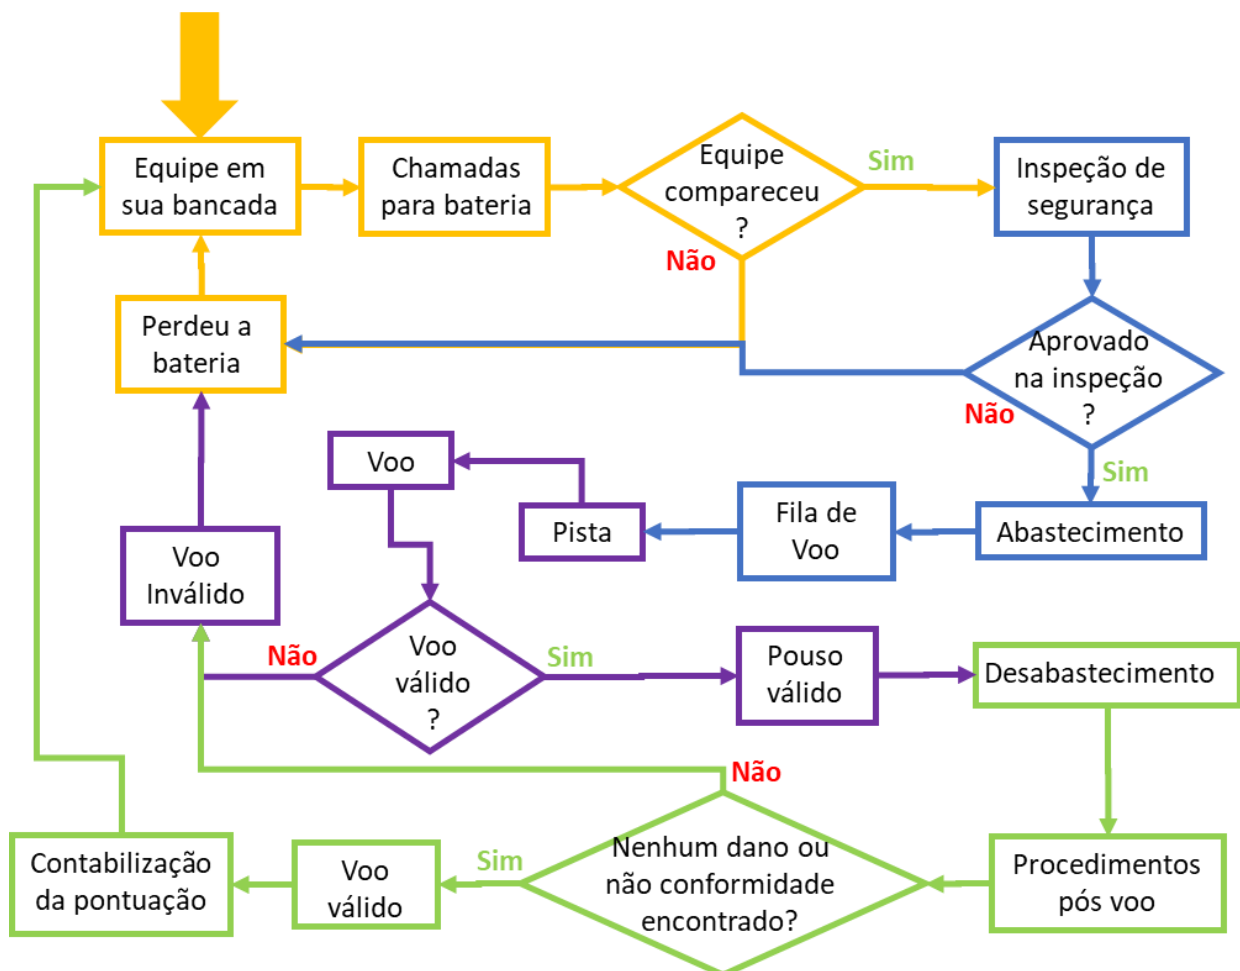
Equipe em sua bancada

Chamadas para bateria

Equipe compareceu ?

Sim

Não

Inspeção de segurança

Perdeu a bateria

Aprovado na inspeção ?

Não

Sim

Voo

Pista

Fila de Voo

Abastecimento

Voo Inválido

Não

Voo válido ?

Sim

Pouso válido

Desabastecimento

Não

Nenhum dano ou não conformidade encontrado?

Sim

Voo válido

Contabilização da pontuação

Procedimentos pós voo